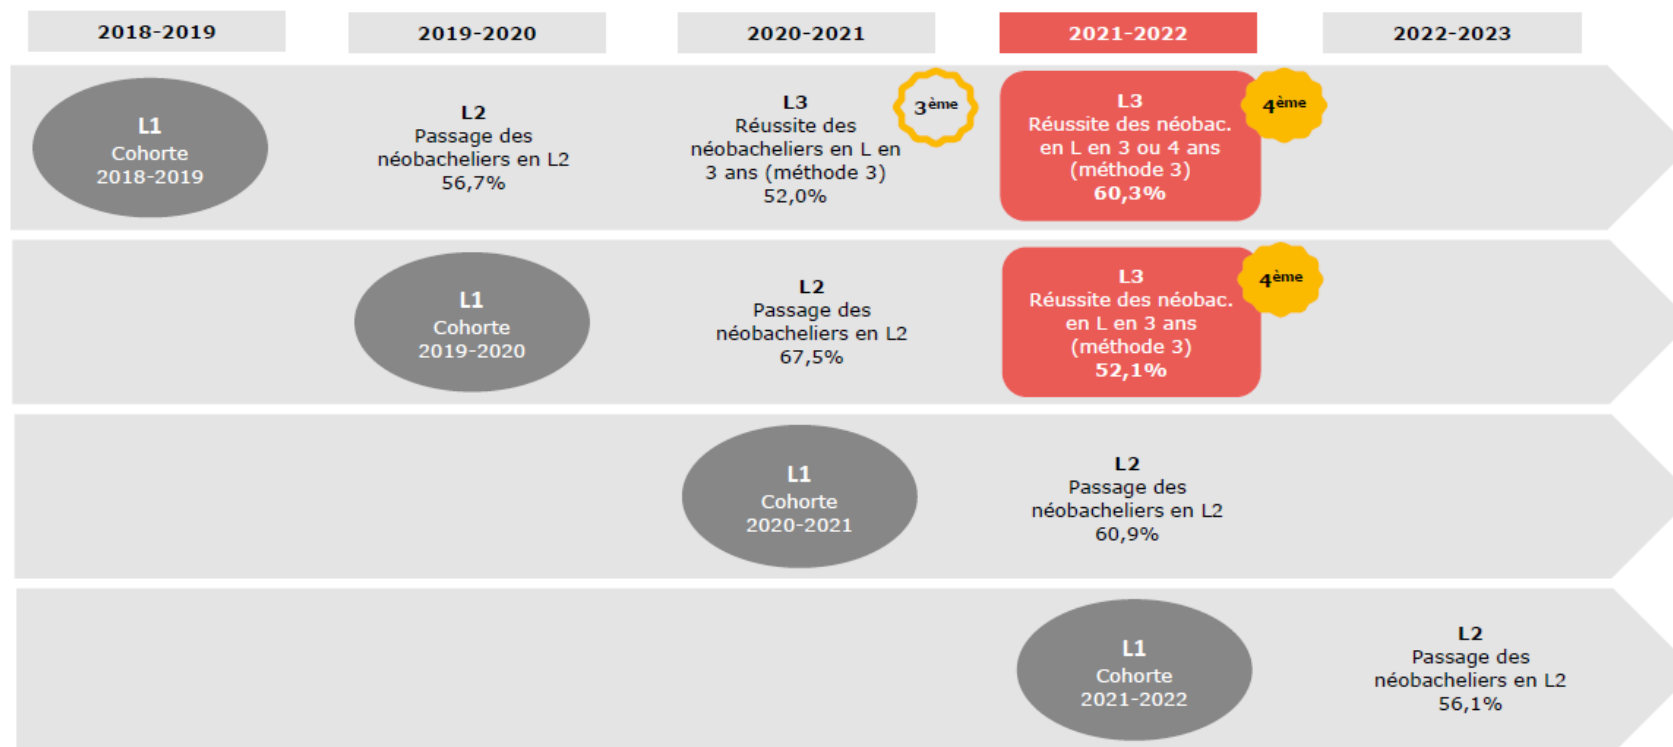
2018-2019

2019-2020

2020-2021

2021-2022

2022-2023

L1
Cohorte
2018-2019

L2
Passage des néobacheliers en L2
56,7%

L3
Réussite des néobacheliers en L en 3 ans (méthode 3)
52,0%

3$^{ème}$

L3
Réussite des néobac. en L en 3 ou 4 ans (méthode 3)
60,3%

4$^{ème}$

L1
Cohorte
2019-2020

L2
Passage des néobacheliers en L2
67,5%

L3
Réussite des néobac. en L en 3 ans (méthode 3)
52,1%

4$^{ème}$

L1
Cohorte
2020-2021

L2
Passage des néobacheliers en L2
60,9%

L1
Cohorte
2021-2022

L2
Passage des néobacheliers en L2
56,1%